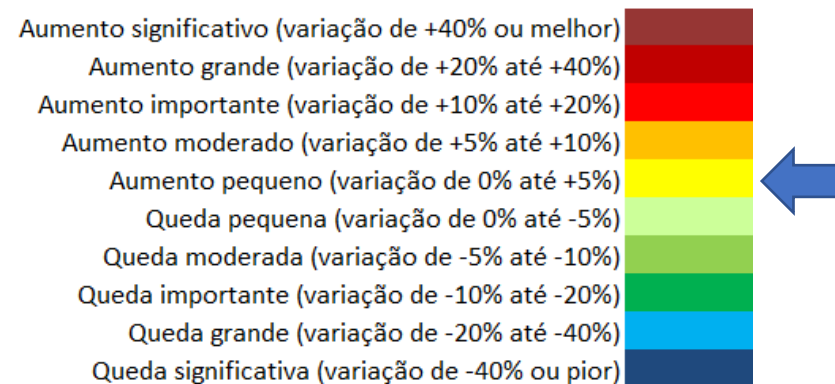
Aumento significativo (variação de +40% ou melhor)
Aumento grande (variação de +20% até +40%)
Aumento importante (variação de +10% até +20%)
Aumento moderado (variação de +5% até +10%)
Aumento pequeno (variação de 0% até +5%)
Queda pequena (variação de 0% até -5%)
Queda moderada (variação de -5% até -10%)
Queda importante (variação de -10% até -20%)
Queda grande (variação de -20% até -40%)
Queda significativa (variação de -40% ou pior)